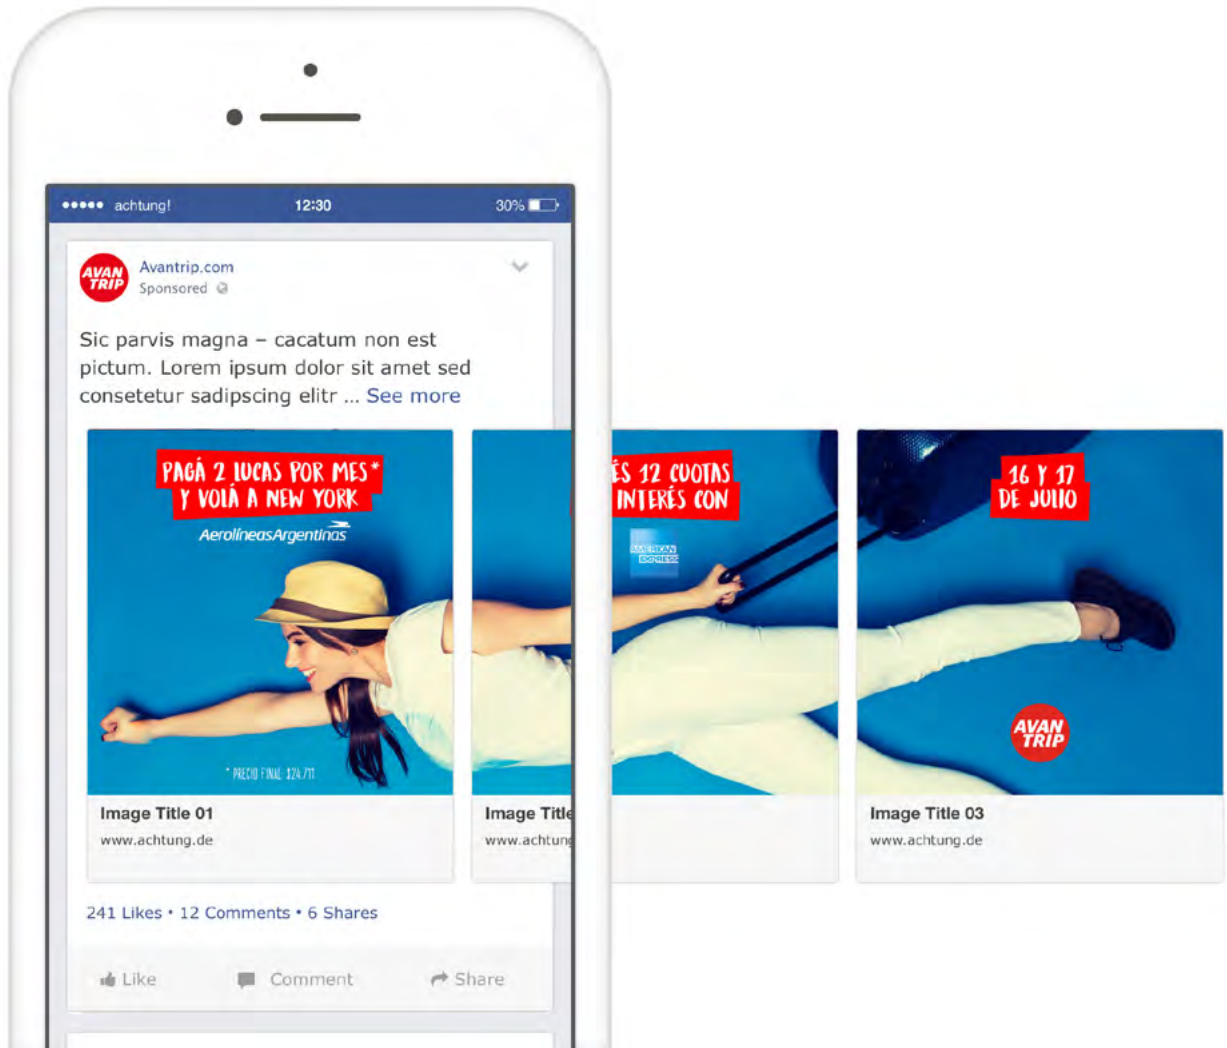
●●●●● achtung! 12:30 30%

AVAN TRIP

Avantrip.com
Sponsored

Sic parvis magna – cacatum non est pictum. Lorem ipsum dolor sit amet sed consetetur sadipscing elitr ... See more

PAGÁ 2 LUCAS POR MES*
Y VOLÁ A NEW YORK
AerolíneasArgentinas
* PRECIO FINAL: $24.711

Image Title 01
www.achtung.de

ÉS 12 CUOTAS
INTERÉS CON
AMERICAN EXPRESS

Image Title
www.achtung

16 Y 17
DE JULIO

AVAN TRIP

Image Title 03
www.achtung.de

241 Likes • 12 Comments • 6 Shares

Like Comment Share